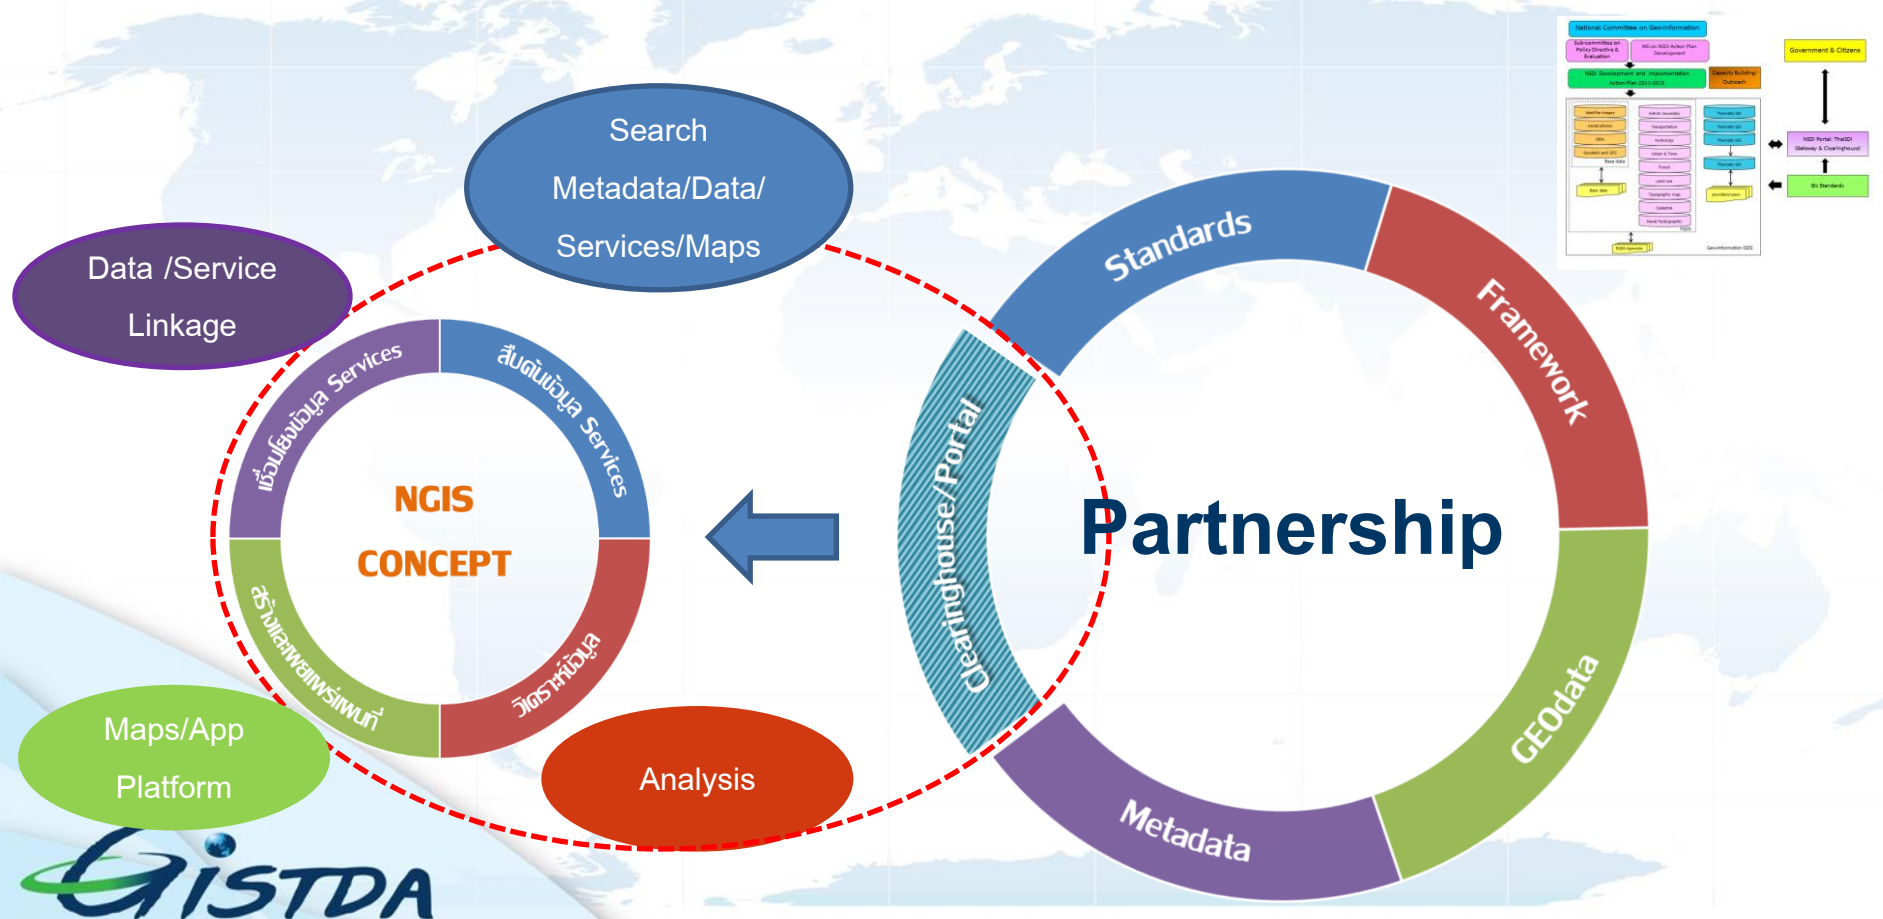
Search
Metadata/Data/
Services/Maps

Data /Service
Linkage

เชื่อมโยงข้อมูล Services

สืบค้นข้อมูล Services

NGIS
CONCEPT

สร้างและเผยแพร่แผนที่

วิเคราะห์ข้อมูล

Maps/App
Platform

Analysis

Standards
Framework
GEOdata
Metadata
Clearinghouse/Portal

Partnership

National Committee on Geo-information

Government & Citizens

GISTDA